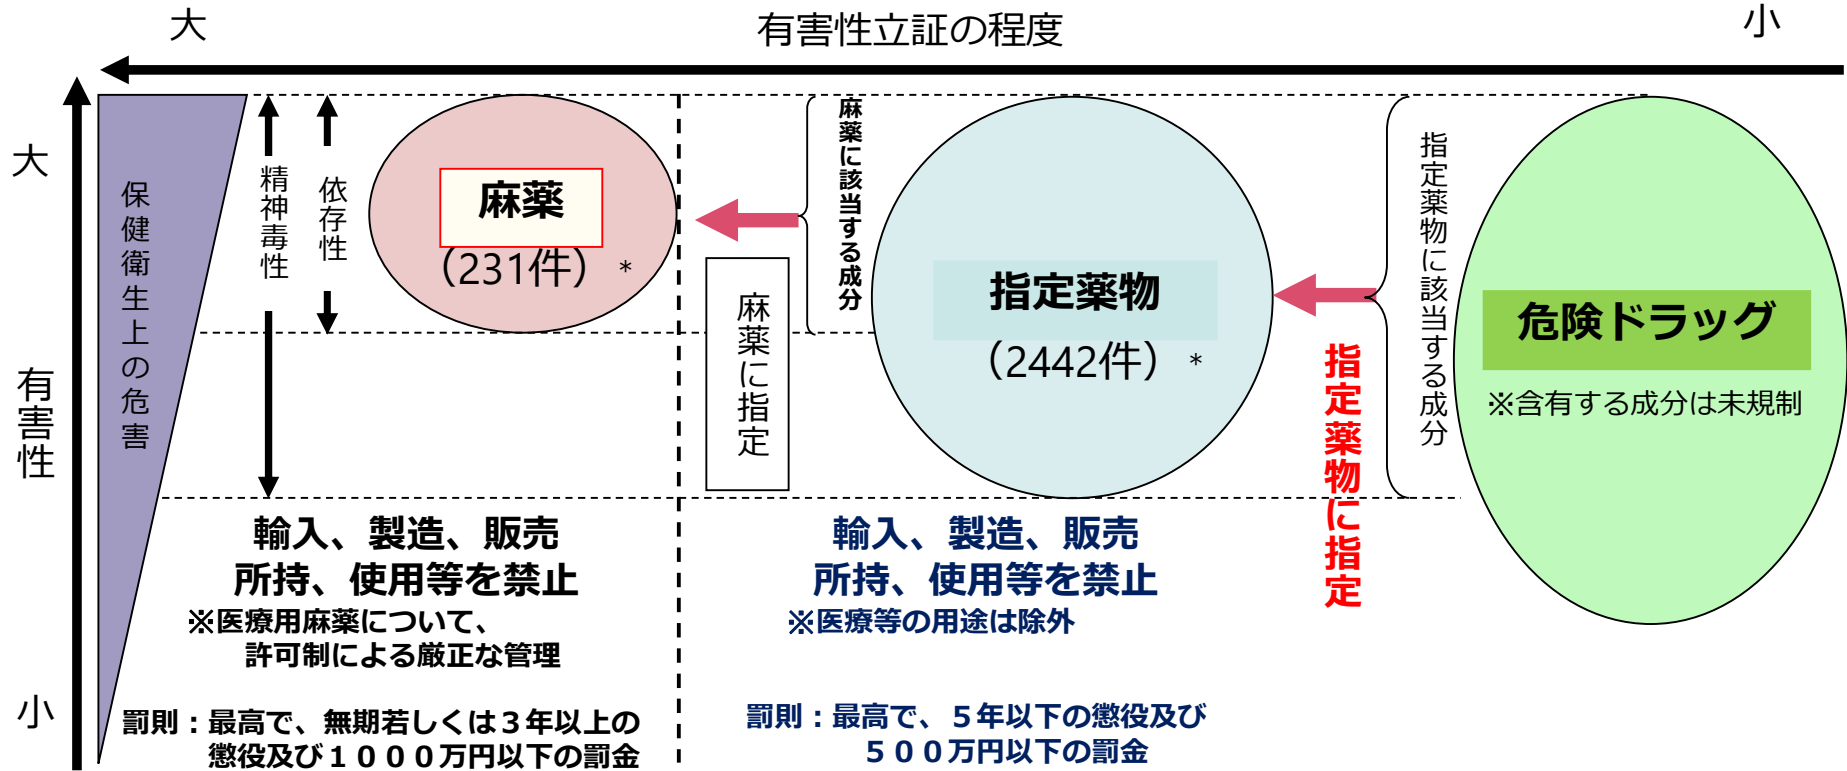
大　有害性立証の程度　小

大

有害性

小

保健衛生上の危害

精神毒性

依存性

麻薬
(231件) ＊

麻薬に指定

麻薬に該当する成分

指定薬物
(2442件) ＊

指定薬物に指定

指定薬物に該当する成分

危険ドラッグ
※含有する成分は未規制

輸入、製造、販売
所持、使用等を禁止
※医療用麻薬について、
許可制による厳正な管理

罰則：最高で、無期若しくは３年以上の懲役及び１０００万円以下の罰金

輸入、製造、販売
所持、使用等を禁止
※医療等の用途は除外

罰則：最高で、５年以下の懲役及び５００万円以下の罰金